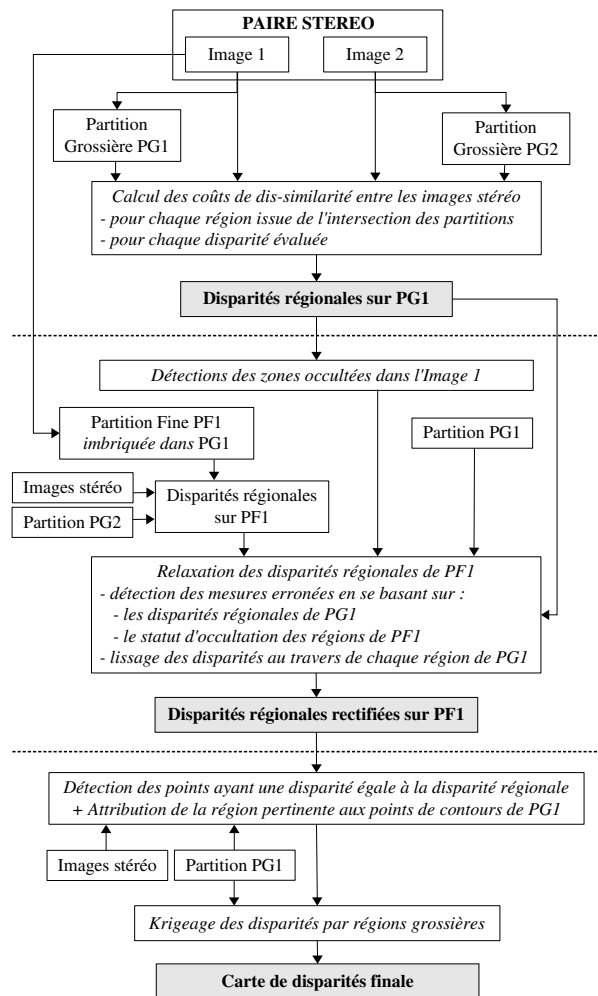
PAIRE STEREO

Image 1

Image 2

Partition Grossière PG1

Partition Grossière PG2

Calcul des coûts de dis-similarité entre les images stéréo
- pour chaque région issue de l'intersection des partitions
- pour chaque disparité évaluée

Disparités régionales sur PG1

Détections des zones occultées dans l'Image 1

Partition Fine PF1 imbriquée dans PG1

Partition PG1

Images stéréo

Partition PG2

Disparités régionales sur PF1

Relaxation des disparités régionales de PF1
- détection des mesures erronées en se basant sur :
- les disparités régionales de PG1
- le statut d'occultation des régions de PF1
- lissage des disparités au travers de chaque région de PG1

Disparités régionales rectifiées sur PF1

Détection des points ayant une disparité égale à la disparité régionale
+ Attribution de la région pertinente aux points de contours de PG1

Images stéréo

Partition PG1

Krigeage des disparités par régions grossières

Carte de disparités finale